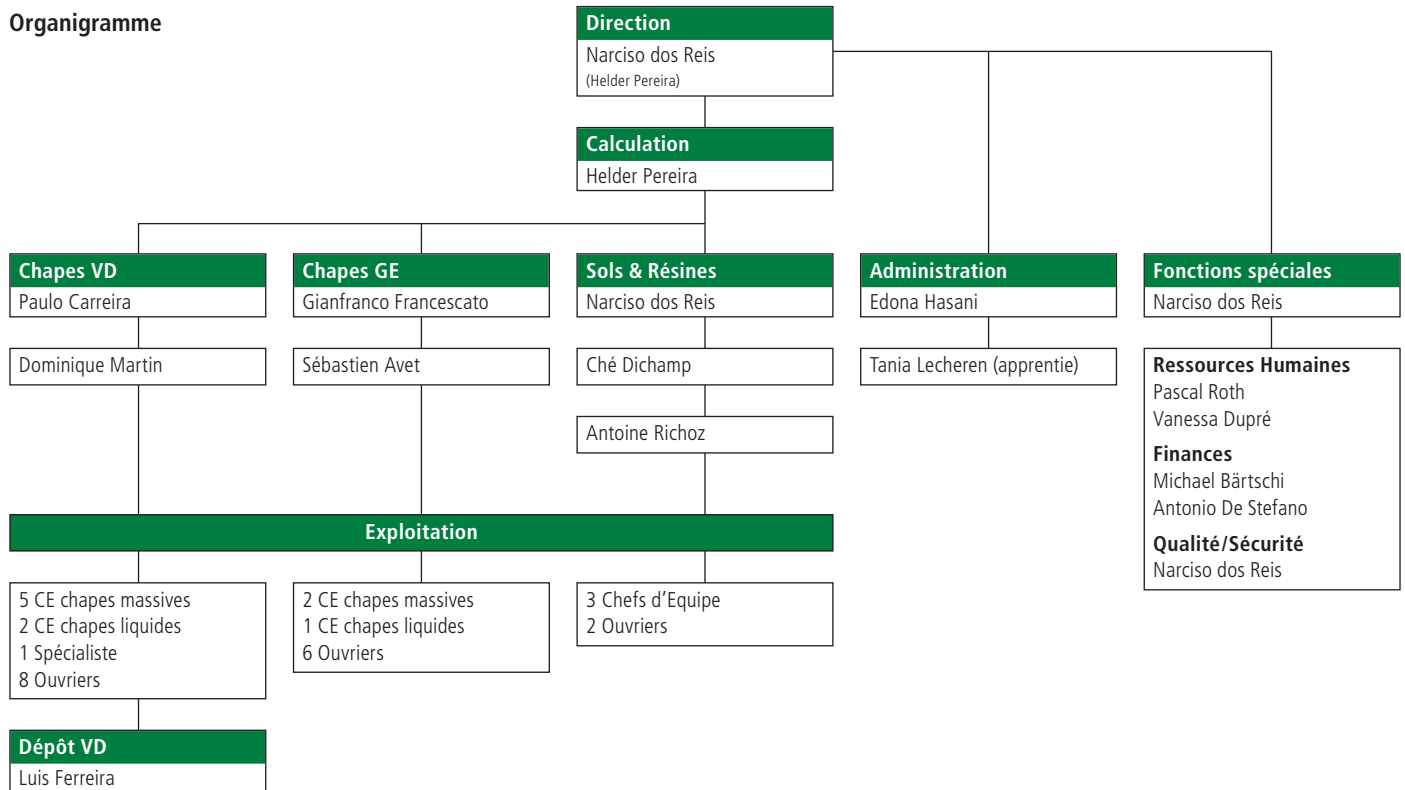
Organigramme

Direction
Narciso dos Reis
(Helder Pereira)

Calculation
Helder Pereira

Chapes VD
Paulo Carreira

Dominique Martin

Chapes GE
Gianfranco Francescato

Sébastien Avet

Sols & Résines
Narciso dos Reis

Ché Dichamp

Antoine Richoz

Administration
Edona Hasani

Tania Lecheren (apprentie)

Fonctions spéciales
Narciso dos Reis

Ressources Humaines
Pascal Roth
Vanessa Dupré

Finances
Michael Bärtschi
Antonio De Stefano

Qualité/Sécurité
Narciso dos Reis

Exploitation

5 CE chapes massives
2 CE chapes liquides
1 Spécialiste
8 Ouvriers

2 CE chapes massives
1 CE chapes liquides
6 Ouvriers

3 Chefs d'Equipe
2 Ouvriers

Dépôt VD
Luis Ferreira